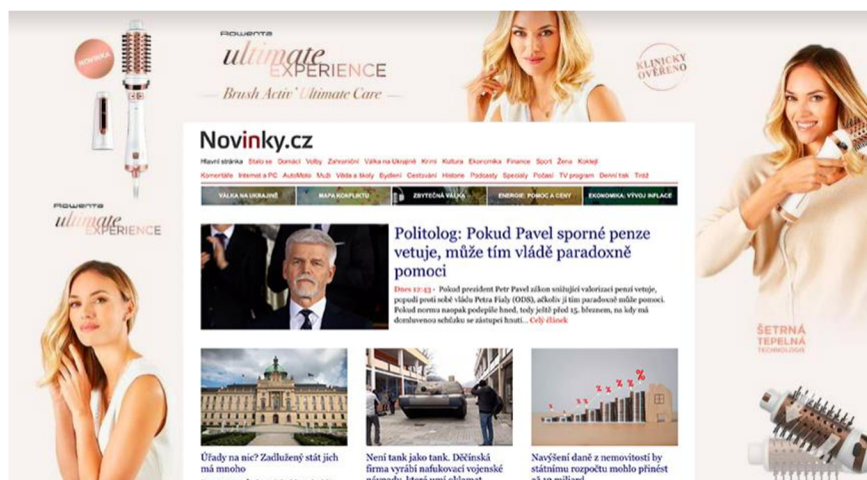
Rowenta
ultimate EXPERIENCE
Brush Activ' Ultimate Care
NOVINKA
KLINICKY OVĚŘENO
Rowenta
ultimate EXPERIENCE
ŠETRNÁ TEPELNÁ TECHNOLOGIE

Novinky.cz
Hlavní stránka Stalo se Domácí Volby Zahraniční Válka na Ukrajině Krimi Kultura Ekonomika Finance Sport Žena Koktejl
Komentáře Internet a PC AutoMoto Muži Věda a školy Bydlení Cestování Historie Podcasty Speciály Počasí TV program Denní tisk Tirož
VÁLKA NA UKRAJINĚ MAPA KONFLIKTU ZBYTEČNÁ VÁLKA ENERGIE: POMOC A CENY EKONOMIKA: VÝVOJ INFLACE

Politolog: Pokud Pavel sporné penze vetuje, může tím vládě paradoxně pomoci
Dnes 12:43 · Pokud prezident Petr Pavel zákon snižující valorizaci penzí vetuje, popudí proti sobě vládu Petra Fialy (ODS), ačkoliv jí tím paradoxně může pomoci. Pokud normu naopak podepíše hned, tedy ještě před 15. březnem, na kdy má domluvenou schůzku se zástupci hnutí... Celý článek

Úřady na nic? Zadlužený stát jich má mnoho

Není tank jako tank. Děčínská firma vyrábí nafukovací vojenské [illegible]

Navýšení daně z nemovitostí by státnímu rozpočtu mohlo přinést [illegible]